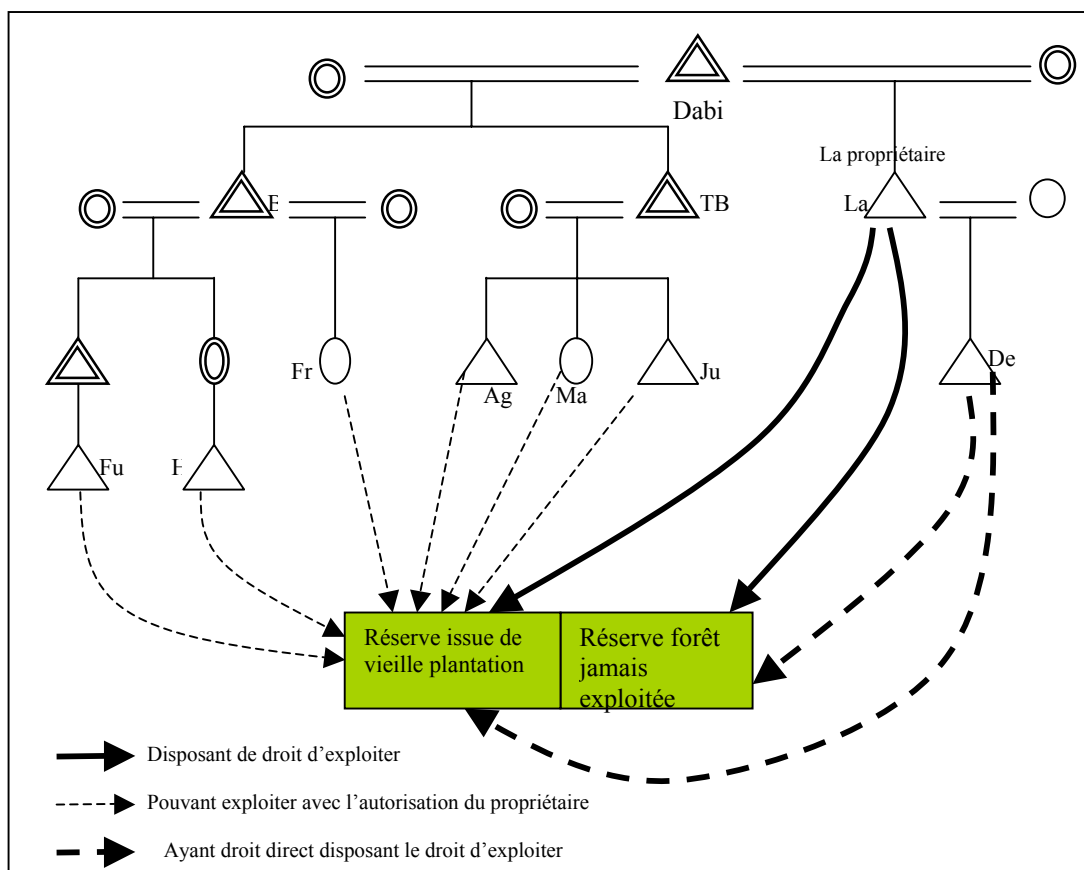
Dabi

La propriétaire

B

TB

La

Fr

Ag

Ma

Ju

De

Fu

F

Réserve issue de vieille plantation

Réserve forêt jamais exploitée

Disposant de droit d'exploiter

Pouvant exploiter avec l'autorisation du propriétaire

Ayant droit direct disposant le droit d'exploiter